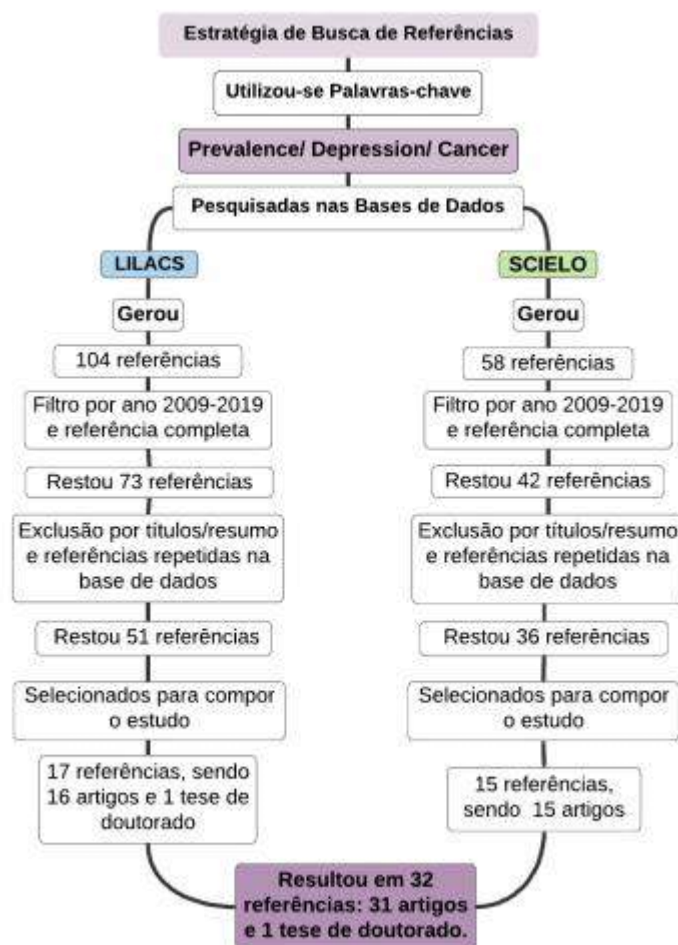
Estratégia de Busca de Referências

Utilizou-se Palavras-chave

Prevalence/ Depression/ Cancer

Pesquisadas nas Bases de Dados

LILACS

Gerou

104 referências

Filtro por ano 2009-2019 e referência completa

Restou 73 referências

Exclusão por títulos/resumo e referências repetidas na base de dados

Restou 51 referências

Selecionados para compor o estudo

17 referências, sendo 16 artigos e 1 tese de doutorado

SCIELO

Gerou

58 referências

Filtro por ano 2009-2019 e referência completa

Restou 42 referências

Exclusão por títulos/resumo e referências repetidas na base de dados

Restou 36 referências

Selecionados para compor o estudo

15 referências, sendo 15 artigos

Resultou em 32 referências: 31 artigos e 1 tese de doutorado.